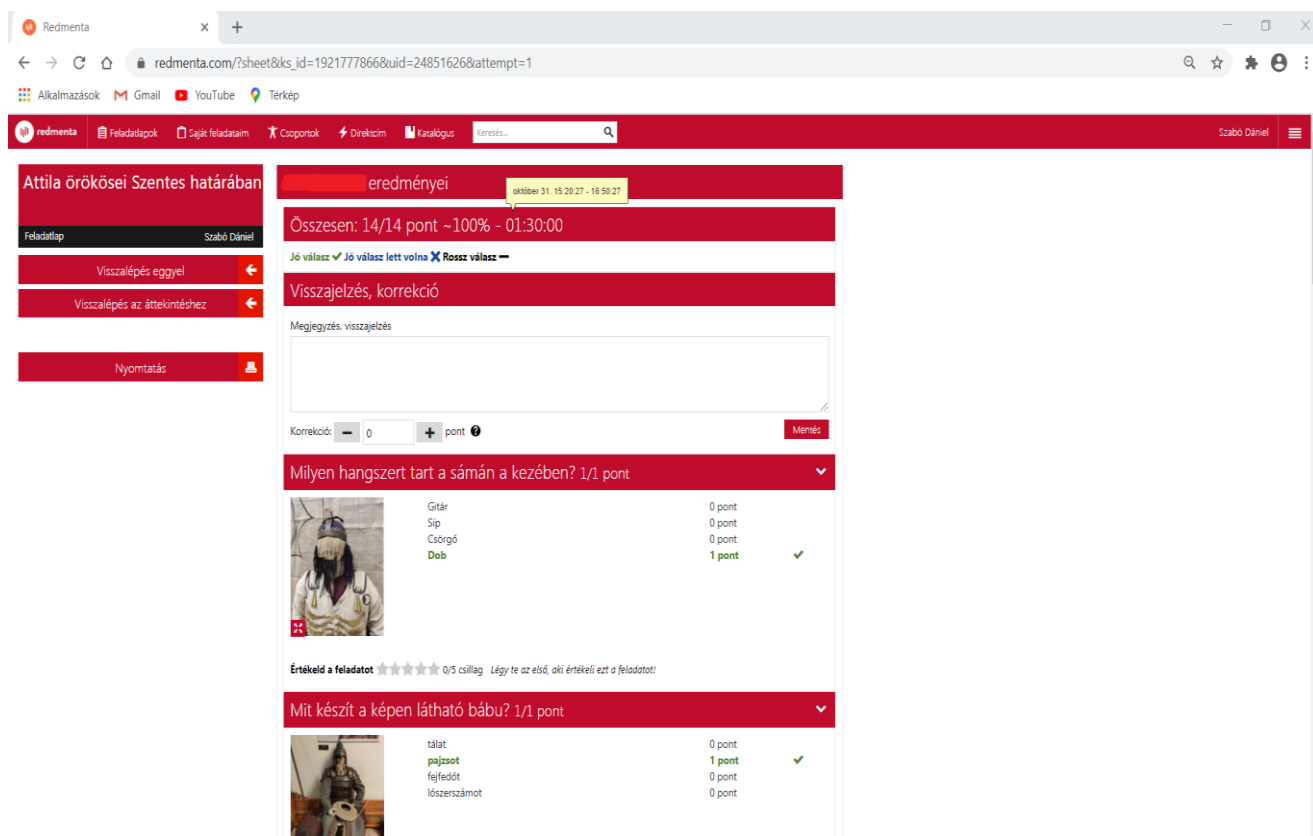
Redmenta

redmenta.com/?sheet&ks_id=1921777866&uid=24851626&attempt=1

Alkalmazások Gmail YouTube Térkép

redmenta Feladatlapok Saját feladataim Csoportok Direkcím Katalógus Keresés...

Szabó Dániel

Attila örökösei Szentes határában

Feladatlap Szabó Dániel

Visszalépés eggyel

Visszalépés az áttekintéshez

Nyomtatás

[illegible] eredményei

október 31. 15:20:27 - 16:50:27

Összesen: 14/14 pont ~100% - 01:30:00

Jó válasz ✔ Jó válasz lett volna ✖ Rossz válasz —

Visszajelzés, korrekció

Megjegyzés, visszajelzés

Korrekció: 0 pont

Mentés

Milyen hangszert tart a sámán a kezében? 1/1 pont

| | |
|---|---|
| Gitár | 0 pont |
| Síp | 0 pont |
| Csörgő | 0 pont |
| Dob | 1 pont ✔ |

Értékeld a feladatot 0/5 csillag Légy te az első, aki értékeli ezt a feladatot!

Mit készít a képen látható bábu? 1/1 pont

| | |
|---|---|
| tálat | 0 pont |
| pajzsot | 1 pont ✔ |
| fejfedőt | 0 pont |
| lószerszámot | 0 pont |